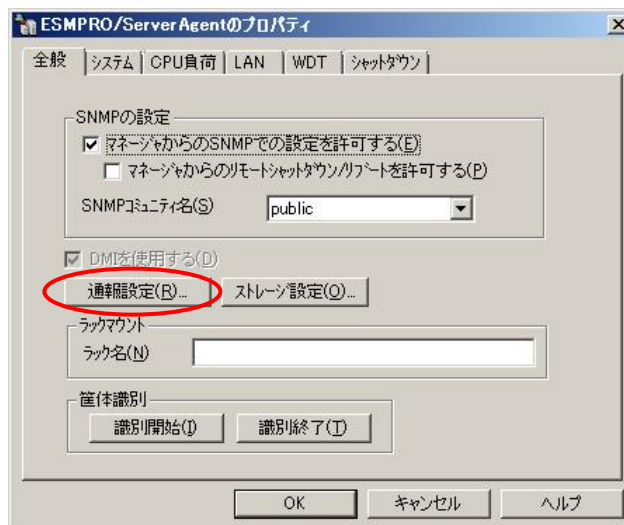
ESMPRO/ServerAgentのプロパティ

全般 | システム | CPU負荷 | LAN | WDT | シャットダウン

SNMPの設定

☑ マネージャからのSNMPでの設定を許可する(E)

☐ マネージャからのリモートシャットダウン/リブートを許可する(P)

SNMPコミュニティ名(S) public

☑ DMIを使用する(D)

通報設定(R)... ストレージ設定(O)...

ラックマウント

ラック名(N)

筐体識別

識別開始(I) 識別終了(T)

OK キャンセル ヘルプ